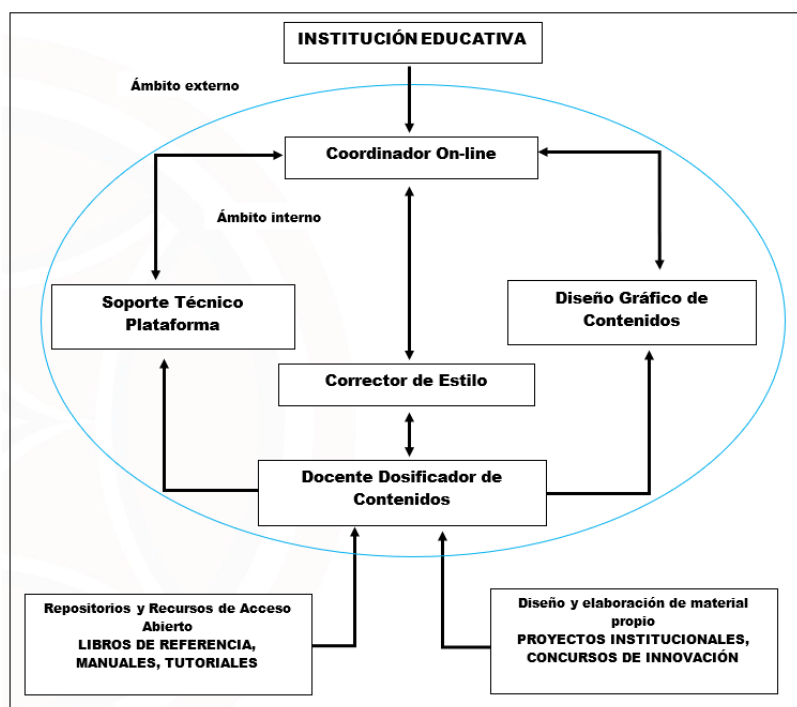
INSTITUCIÓN EDUCATIVA

Ámbito externo

Coordinador On-line

Ámbito interno

Soporte Técnico Plataforma

Diseño Gráfico de Contenidos

Corrector de Estilo

Docente Dosificador de Contenidos

Repositorios y Recursos de Acceso Abierto
LIBROS DE REFERENCIA, MANUALES, TUTORIALES

Diseño y elaboración de material propio
PROYECTOS INSTITUCIONALES, CONCURSOS DE INNOVACIÓN